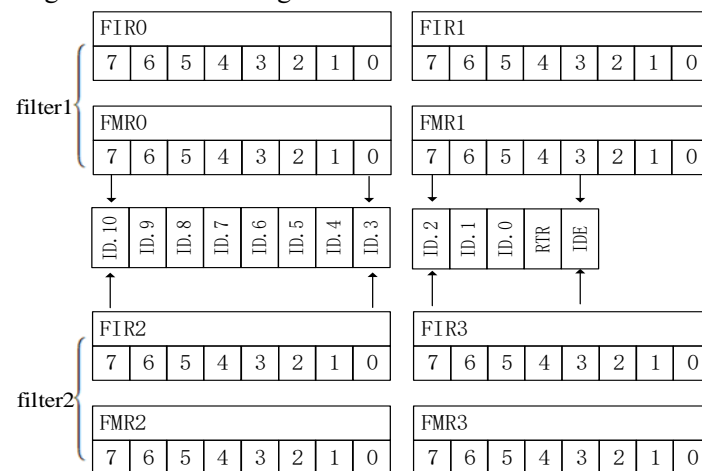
FIR0

| 7 | 6 | 5 | 4 | 3 | 2 | 1 | 0 |
|---|---|---|---|---|---|---|---|

FIR1

| 7 | 6 | 5 | 4 | 3 | 2 | 1 | 0 |
|---|---|---|---|---|---|---|---|

filter1

FMR0

| 7 | 6 | 5 | 4 | 3 | 2 | 1 | 0 |
|---|---|---|---|---|---|---|---|

FMR1

| 7 | 6 | 5 | 4 | 3 | 2 | 1 | 0 |
|---|---|---|---|---|---|---|---|

| ID.10 | ID.9 | ID.8 | ID.7 | ID.6 | ID.5 | ID.4 | ID.3 |
|---|---|---|---|---|---|---|---|

| ID.2 | ID.1 | ID.0 | RTR | IDE |
|---|---|---|---|---|

FIR2

| 7 | 6 | 5 | 4 | 3 | 2 | 1 | 0 |
|---|---|---|---|---|---|---|---|

FIR3

| 7 | 6 | 5 | 4 | 3 | 2 | 1 | 0 |
|---|---|---|---|---|---|---|---|

filter2

FMR2

| 7 | 6 | 5 | 4 | 3 | 2 | 1 | 0 |
|---|---|---|---|---|---|---|---|

FMR3

| 7 | 6 | 5 | 4 | 3 | 2 | 1 | 0 |
|---|---|---|---|---|---|---|---|